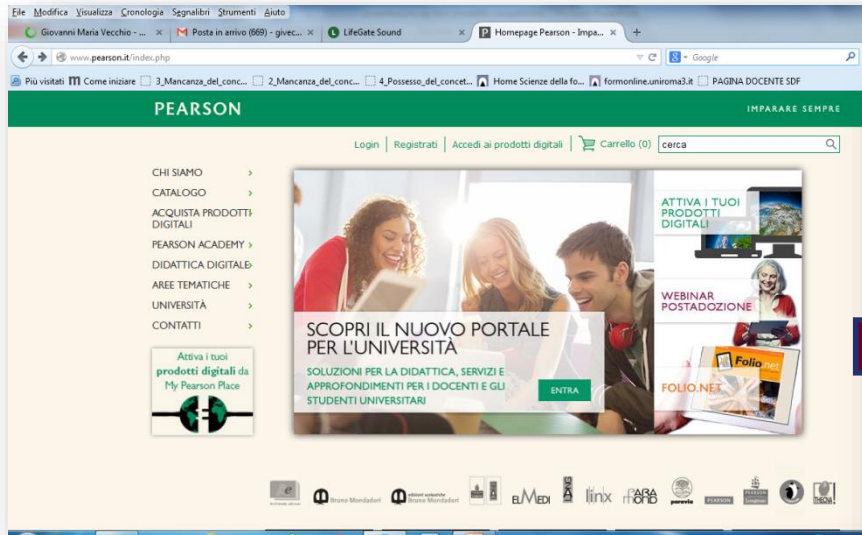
File Modifica Visualizza Cronologia Segnalibri Strumenti Aiuto

Giovanni Maria Vecchio - ... × Posta in arrivo (669) - givec... × LifeGate Sound × Homepage Pearson - Impa... × +

www.pearson.it/index.php

Google

Più visitati Come iniziare 3_Mancanza_del_conc... 2_Mancanza_del_conc... 4_Possesso_del_concet... Home Scienze della fo... formonline.uniroma3.it PAGINA DOCENTE SDF

PEARSON

IMPARARE SEMPRE

Login | Registrati | Accedi ai prodotti digitali | Carrello (0) cerca

CHI SIAMO
CATALOGO
ACQUISTA PRODOTTI DIGITALI
PEARSON ACADEMY
DIDATTICA DIGITALE
AREE TEMATICHE
UNIVERSITÀ
CONTATTI

Attiva i tuoi prodotti digitali da My Pearson Place

SCOPRI IL NUOVO PORTALE PER L'UNIVERSITÀ

SOLUZIONI PER LA DIDATTICA, SERVIZI E APPROFONDIMENTI PER I DOCENTI E GLI STUDENTI UNIVERSITARI

ENTRA

ATTIVA I TUOI PRODOTTI DIGITALI

WEBINAR POSTADOZIONE

Folio.net

FOLIO.NET

Bruno Mondadori

edizioni scolastiche Bruno Mondadori

ELMEDI

linx

PARAMOND

paravia

PEARSON

PEARSON Longman

THEOREMA